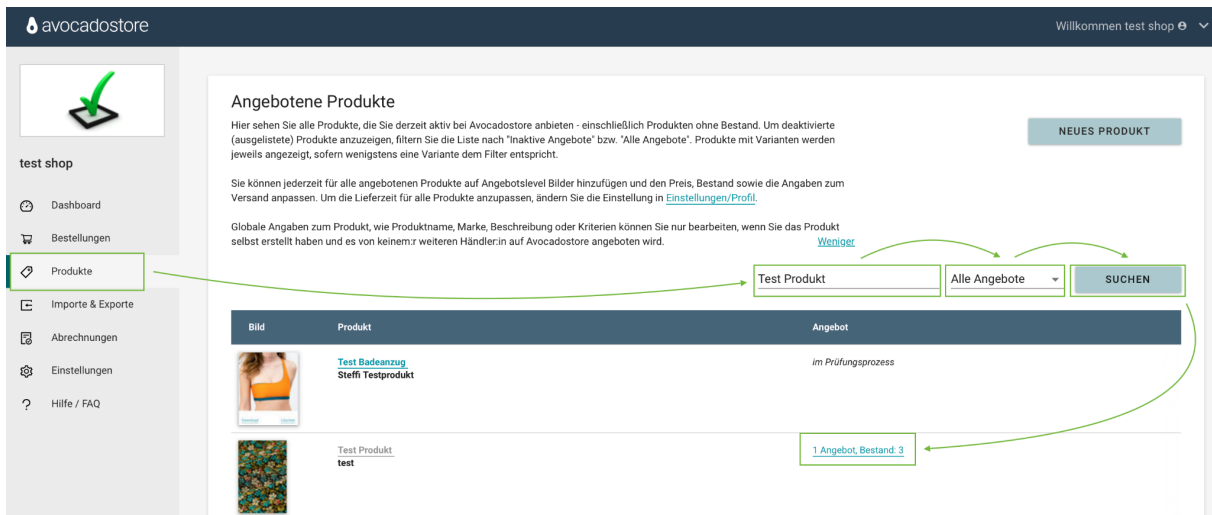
avocadostore

Willkommen test shop

test shop

Dashboard

Bestellungen

Produkte

Importe & Exporte

Abrechnungen

Einstellungen

Hilfe / FAQ

Angebotene Produkte

Hier sehen Sie alle Produkte, die Sie derzeit aktiv bei Avocadostore anbieten - einschließlich Produkten ohne Bestand. Um deaktivierte (ausgelistete) Produkte anzuzeigen, filtern Sie die Liste nach "Inaktive Angebote" bzw. "Alle Angebote". Produkte mit Varianten werden jeweils angezeigt, sofern wenigstens eine Variante dem Filter entspricht.

NEUES PRODUKT

Sie können jederzeit für alle angebotenen Produkte auf Angebotslevel Bilder hinzufügen und den Preis, Bestand sowie die Angaben zum Versand anpassen. Um die Lieferzeit für alle Produkte anzupassen, ändern Sie die Einstellung in Einstellungen/Profil.

Globale Angaben zum Produkt, wie Produktname, Marke, Beschreibung oder Kriterien können Sie nur bearbeiten, wenn Sie das Produkt selbst erstellt haben und es von keinem:r weiteren Händler:in auf Avocadostore angeboten wird.

Weniger

Test Produkt

Alle Angebote

SUCHEN

| Bild | Produkt | Angebot |
|---|---|---|
| | Test Badeanzug<br>Steffi Testprodukt | im Prüfungsprozess |
| | Test Produkt<br>test | 1 Angebot, Bestand: 3 |